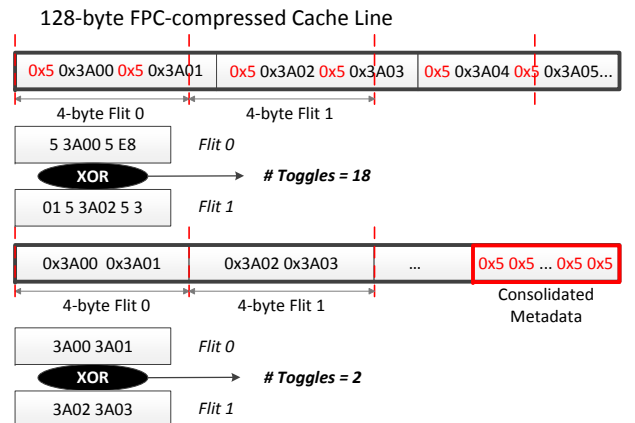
128-byte FPC-compressed Cache Line

0x5 0x3A00 0x5 0x3A01 | 0x5 0x3A02 0x5 0x3A03 | 0x5 0x3A04 0x5 0x3A05...

4-byte Flit 0 | 4-byte Flit 1

5 3A00 5 E8 | Flit 0

XOR

# Toggles = 18

01 5 3A02 5 3 | Flit 1

0x3A00 0x3A01 | 0x3A02 0x3A03 | ... | 0x5 0x5 ... 0x5 0x5

4-byte Flit 0 | 4-byte Flit 1

Consolidated Metadata

3A00 3A01 | Flit 0

XOR

# Toggles = 2

3A02 3A03 | Flit 1